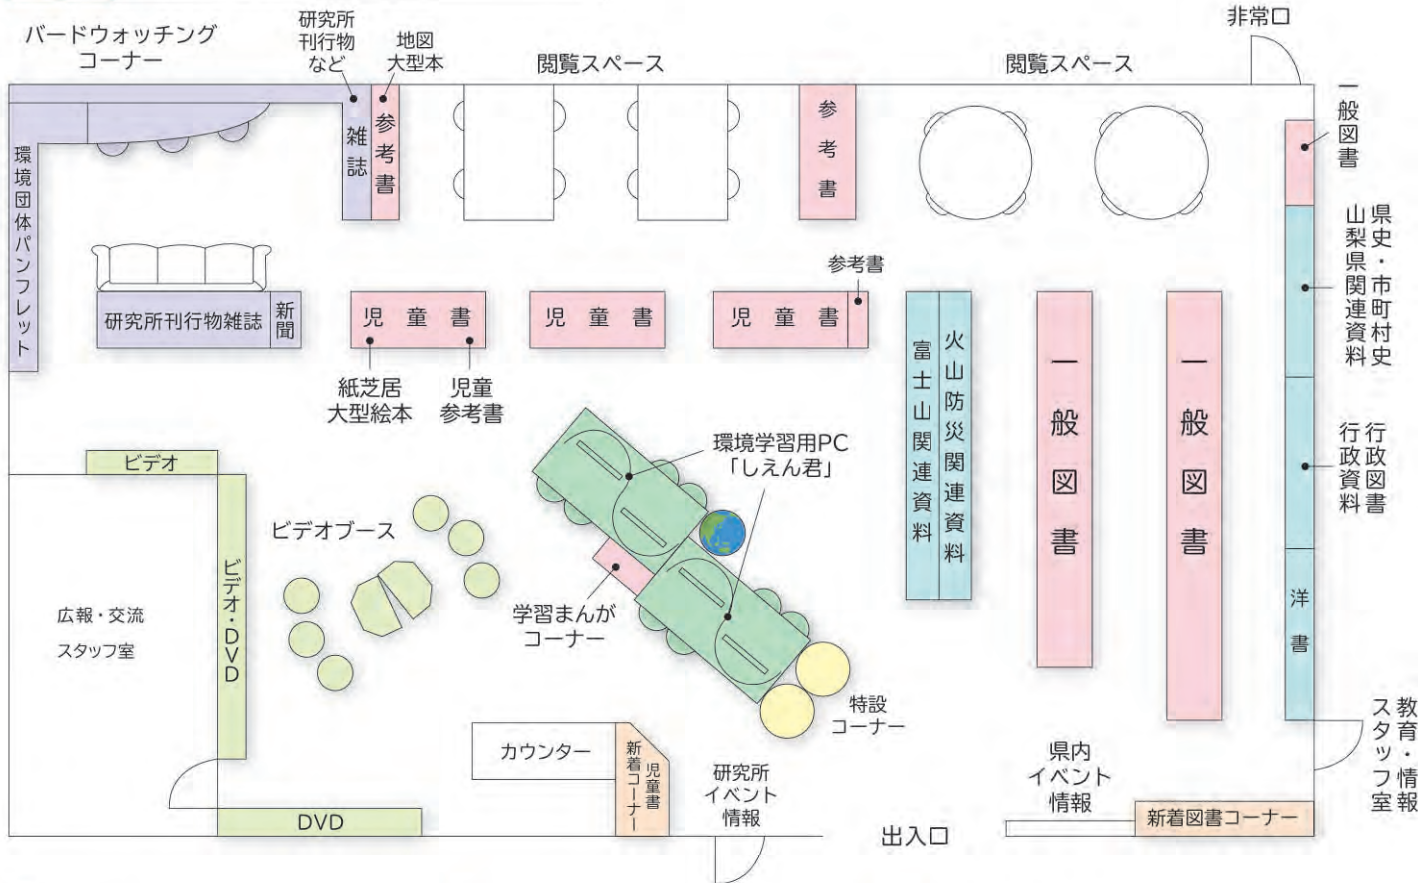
バードウォッチング
コーナー

研究所
刊行物
など

地図
大型本

閲覧スペース

閲覧スペース

非常口

環境団体パンフレット

雑誌

参考書

参考書

一般図書

県史・市町村史
山梨県関連資料

研究所刊行物雑誌

新聞

児童書

児童書

児童書

参考書

紙芝居
大型絵本

児童
参考書

富士山関連資料

火山防災関連資料

一般図書

一般図書

行政資料
行政図書

洋書

ビデオ

環境学習用PC
「しえん君」

ビデオブース

ビデオ・DVD

広報・交流
スタッフ室

学習まんが
コーナー

特設
コーナー

教育・情報
スタッフ室

カウンター

新着コーナー
児童書

研究所
イベント
情報

県内
イベント
情報

新着図書コーナー

DVD

出入口